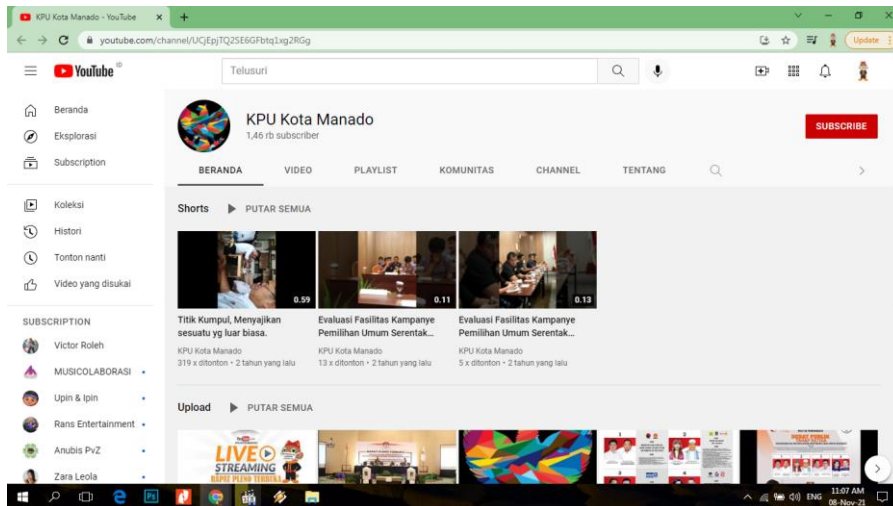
KPU Kota Manado - YouTube ×

youtube.com/channel/UCjEpjTQ2SE6GFbtq1xg2RGg

Update

YouTube

Telusuri

Beranda
Eksplorasi
Subscription

Koleksi
Histori
Tonton nanti
Video yang disukai

SUBSCRIPTION
Victor Roleh
MUSICOLABORASI
Upin & Ipin
Rans Entertainment
Anubis PvZ
Zara Leola

KPU Kota Manado
1,46 rb subscriber

SUBSCRIBE

BERANDA VIDEO PLAYLIST KOMUNITAS CHANNEL TENTANG

Shorts PUTAR SEMUA

0.59
Titik Kumpul, Menyajikan sesuatu yg luar biasa.
KPU Kota Manado
319 x ditonton • 2 tahun yang lalu

0.11
Evaluasi Fasilitas Kampanye Pemilihan Umum Serentak...
KPU Kota Manado
13 x ditonton • 2 tahun yang lalu

0.13
Evaluasi Fasilitas Kampanye Pemilihan Umum Serentak...
KPU Kota Manado
5 x ditonton • 2 tahun yang lalu

Upload PUTAR SEMUA

LIVE STREAMING
RAPAT PLENO TERBUKA

ENG 11:07 AM 08-Nov-21